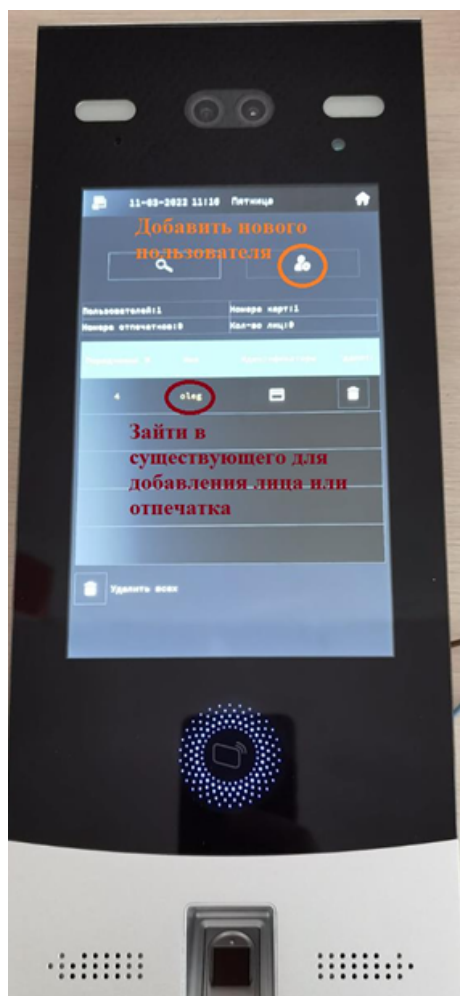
11-03-2022 11:10 Пятница

Добавить нового пользователя

Пользователей:1
Номера карт:1
Номера отпечатков:0
Кол-во лиц:0

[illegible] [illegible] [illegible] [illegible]

4 oleg

Зайти в существующего для добавления лица или отпечатка

Удалить всех